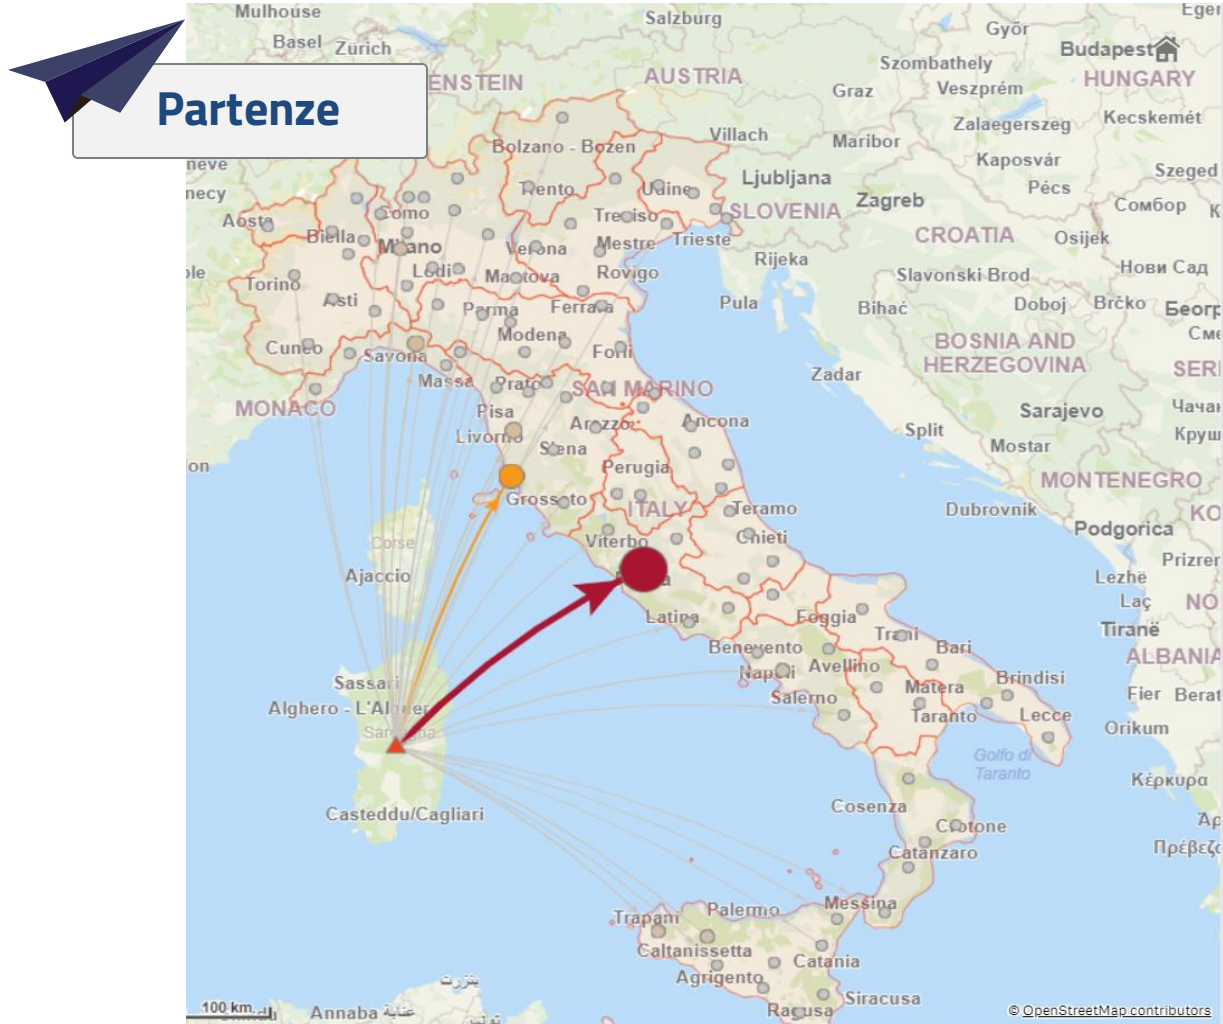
Partenze

Mulhouse
Basel
Zürich
ENSTEIN
Salzburg
AUSTRIA
Győr
Eger
Budapest
HUNGARY
Szombathely
Graz
Veszprém
Villach
Zalaegerszeg
Kecskemét
Maribor
Kaposvár
Szeged
Bolzano - Bozen
Trento
Udine
Ljubljana
Pécs
Zagreb
Сомбор
Aosta
Biella
Como
Milano
Treviso
Verona
Mestre
Trieste
SLOVENIA
CROATIA
Osijek
Torino
Lodi
Mantova
Rovigo
Rijeka
Slavonski Brod
Нови Сад
Asti
Parma
Ferrara
Pula
Bihać
Doboj
Brčko
Београд
Cuneo
Savona
Modena
Forlì
BOSNIA AND HERZEGOVINA
Massa
Prato
SAN MARINO
Zadar
MONACO
Pisa
Ancona
Sarajevo
Livorno
Arezzo
Siena
Split
Mostar
Perugia
MONTENEGRO
Grosseto
ITALY
Teramo
Dubrovnik
Podgorica
Corse
Viterbo
Chieti
Ajaccio
Roma
Latina
Foggia
Trani
Bari
Tiranë
ALBANIA
Benevento
Avellino
Napoli
Brindisi
Sassari
Matera
Salerno
Alghero - L'Alguer
Sardegna
Taranto
Lecce
Golfo di Taranto
Casteddu/Cagliari
Cosenza
Crotone
Catanzaro
Messina
Trapani
Palermo
Caltanissetta
Catania
Agrigento
Siracusa
Ragusa
Annaba
100 km
© OpenStreetMap contributors